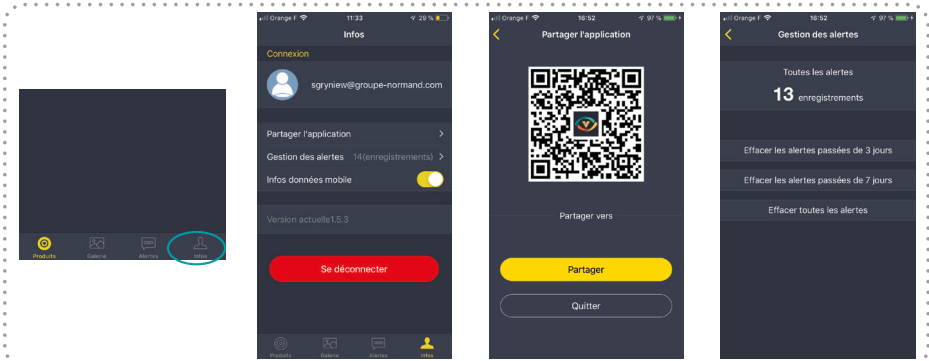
Produits Galerie Alertes Infos

Orange F 11:33 29 %

Infos

Connexion

sgryniew@groupe-normand.com

Partager l'application

Gestion des alertes 14(enregistrements)

Infos données mobile

Version actuelle1.5.3

Se déconnecter

Produits Galerie Alertes Infos

Orange F 16:52 97 %

Partager l'application

Partager vers

Partager

Quitter

Orange F 16:52 97 %

Gestion des alertes

Toutes les alertes

13 enregistrements

Effacer les alertes passées de 3 jours

Effacer les alertes passées de 7 jours

Effacer toutes les alertes